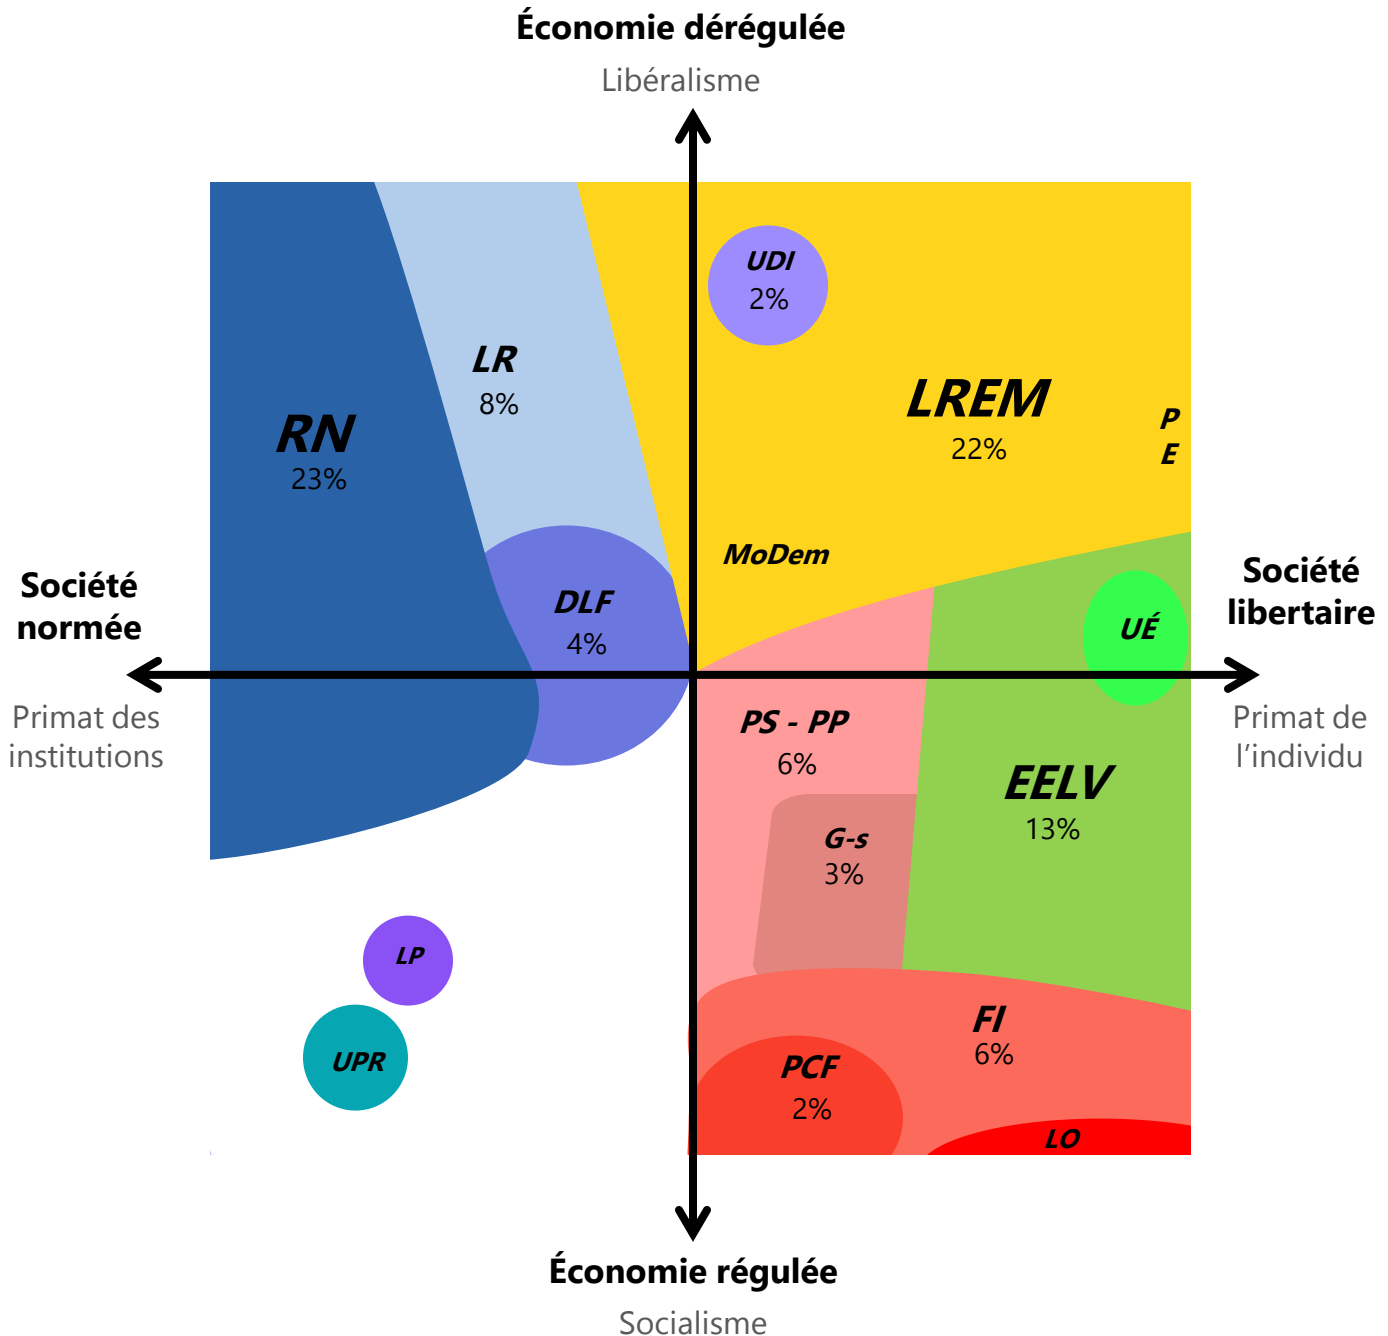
Économie dérégulée
Libéralisme

UDI
2%

LR
8%

RN
23%

LREM
22%

P
E

MoDem

DLF
4%

Société normée
Primat des institutions

Société libertaire
Primat de l'individu

UÉ

PS - PP
6%

EELV
13%

G-s
3%

LP

UPR

FI
6%

PCF
2%

LO

Économie régulée
Socialisme